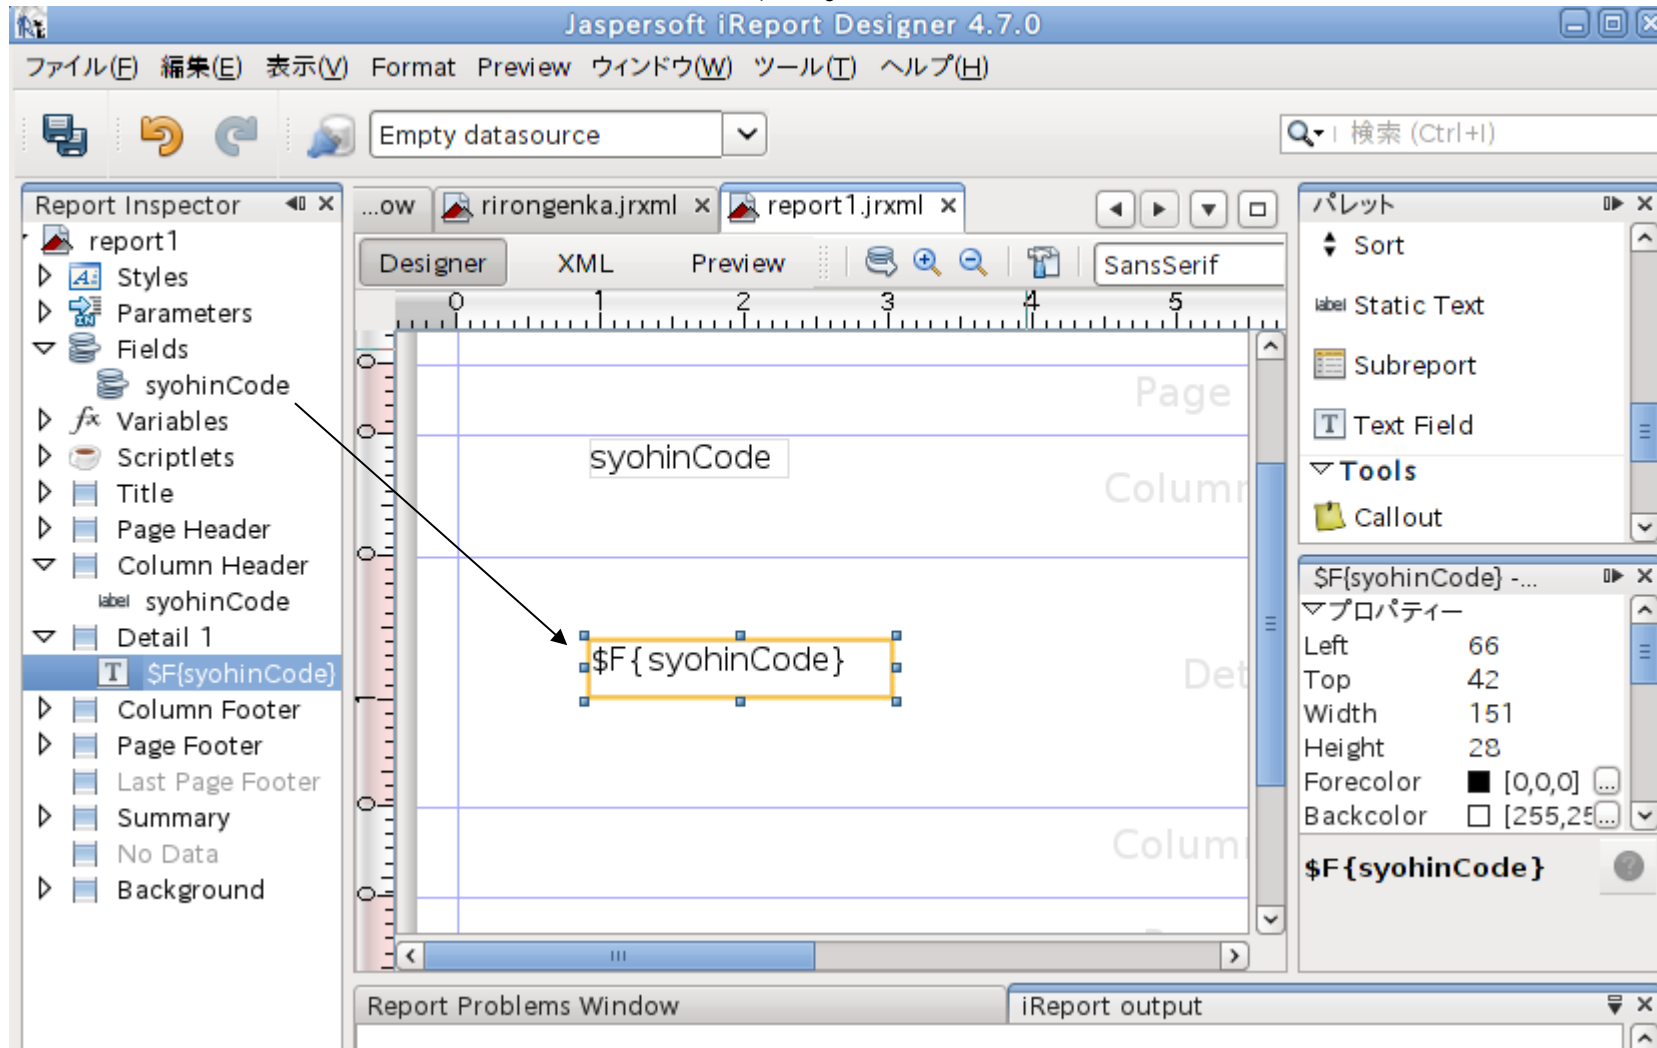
Jaspersoft iReport Designer 4.7.0

ファイル(F) 編集(E) 表示(V) Format Preview ウィンドウ(W) ツール(T) ヘルプ(H)

Empty datasource

検索 (Ctrl+I)

Report Inspector

report1
Styles
Parameters
Fields
syohinCode
Variables
Scriptlets
Title
Page Header
Column Header
label syohinCode
Detail 1
$F{syohinCode}
Column Footer
Page Footer
Last Page Footer
Summary
No Data
Background

...ow rirongenka.jrxml report1.jrxml

Designer XML Preview SansSerif

0 1 2 3 4 5

Page
syohinCode
Column
$F{syohinCode}
Det
Colum

パレット
Sort
label Static Text
Subreport
Text Field
Tools
Callout

$F{syohinCode} -...
プロパティー
| Left | 66 |
|---|---|
| Top | 42 |
| Width | 151 |
| Height | 28 |
| Forecolor | [0,0,0] |
| Backcolor | [255,25 |

$F{syohinCode}

Report Problems Window iReport output